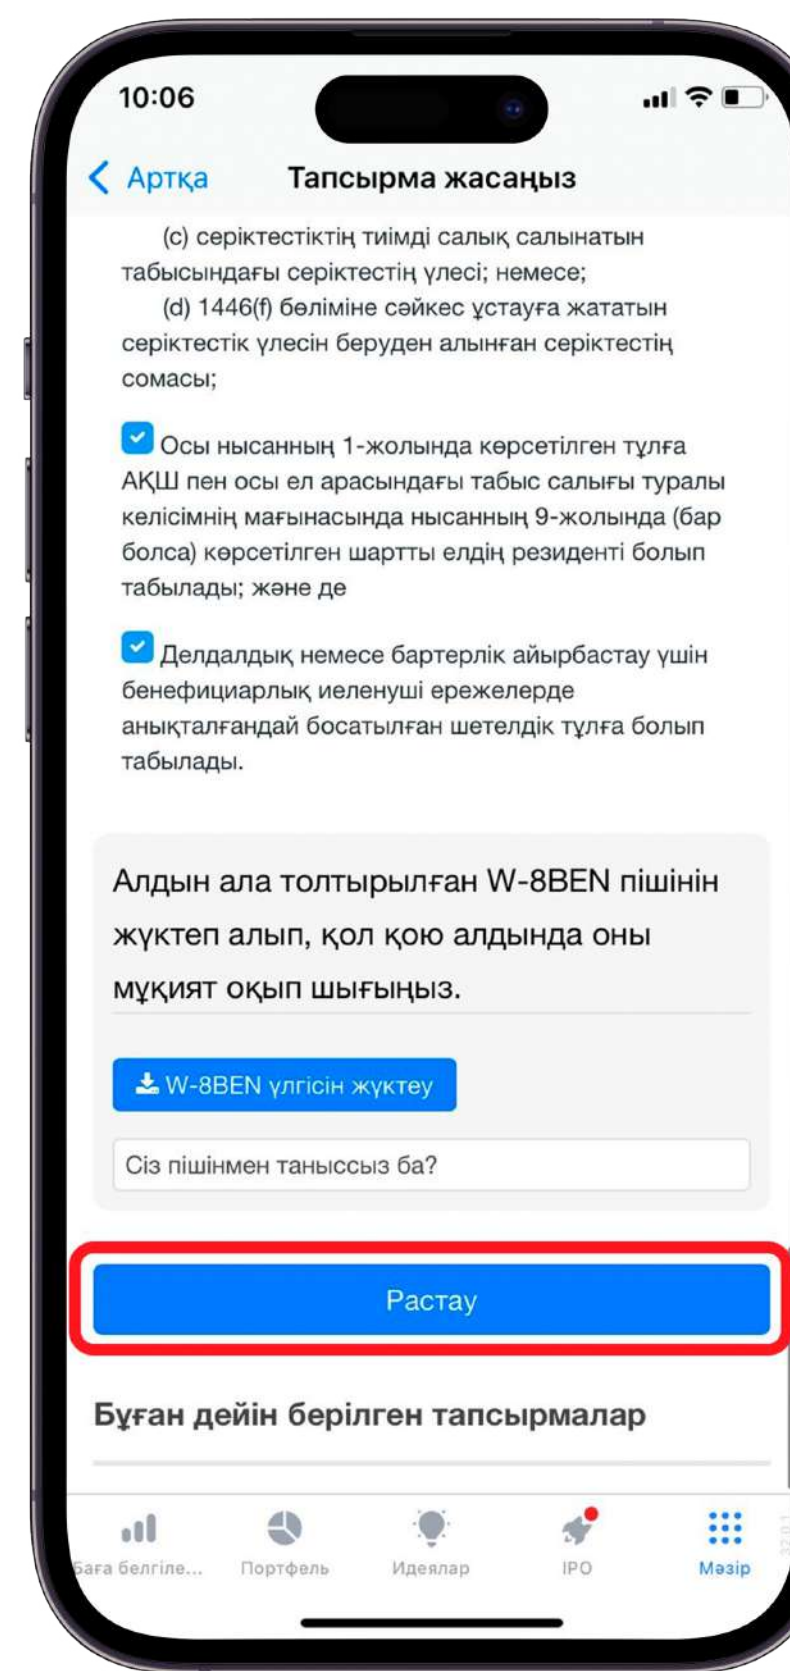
10:06

< Артқа Тапсырма жасаңыз

(c) серіктестіктің тиімді салық салынатын табысындағы серіктестің үлесі; немесе;

(d) 1446(f) бөліміне сәйкес ұстауға жататын серіктестік үлесін беруден алынған серіктестің сомасы;

Осы нысанның 1-жолында көрсетілген тұлға АҚШ пен осы ел арасындағы табыс салығы туралы келісімнің мағынасында нысанның 9-жолында (бар болса) көрсетілген шартты елдің резиденті болып табылады; және де

Делдалдық немесе бартерлік айырбастау үшін бенефициарлық иеленуші ережелерде анықталғандай босатылған шетелдік тұлға болып табылады.

Алдын ала толтырылған W-8BEN пішінін жүктеп алып, қол қою алдында оны мұқият оқып шығыңыз.

W-8BEN үлгісін жүктеу

Сіз пішінмен таныссыз ба?

Растау

Бұған дейін берілген тапсырмалар

Баға белгіле... Портфель Идеялар IPO Мәзір